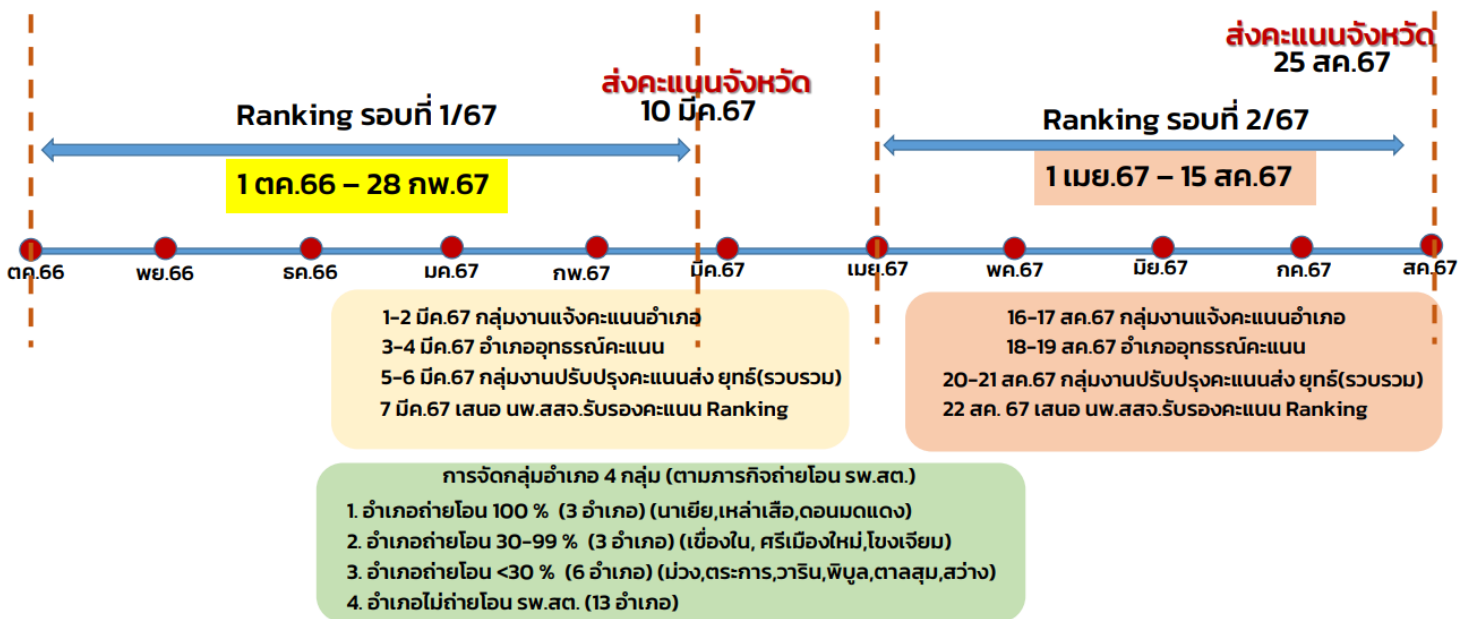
ส่งคะแนนจังหวัด
25 สค.67

ส่งคะแนนจังหวัด
10 มีค.67

Ranking รอบที่ 1/67

1 ตค.66 – 28 กพ.67

Ranking รอบที่ 2/67

1 เมย.67 – 15 สค.67

ตค.66 พย.66 ธค.66 มค.67 กพ.67 มีค.67 เมย.67 พค.67 มิย.67 กค.67 สค.67

1-2 มีค.67 กลุ่มงานแจ้งคะแนนอำเภอ
3-4 มีค.67 อำเภออุทธรณ์คะแนน
5-6 มีค.67 กลุ่มงานปรับปรุงคะแนนส่ง ยุทธ์(รวบรวม)
7 มีค.67 เสนอ นพ.สสจ.รับรองคะแนน Ranking

16-17 สค.67 กลุ่มงานแจ้งคะแนนอำเภอ
18-19 สค.67 อำเภออุทธรณ์คะแนน
20-21 สค.67 กลุ่มงานปรับปรุงคะแนนส่ง ยุทธ์(รวบรวม)
22 สค. 67 เสนอ นพ.สสจ.รับรองคะแนน Ranking

การจัดกลุ่มอำเภอ 4 กลุ่ม (ตามภารกิจถ่ายโอน รพ.สต.)
1. อำเภอถ่ายโอน 100 % (3 อำเภอ) (นาเยีย,เหล่าเสือ,ดอนมดแดง)
2. อำเภอถ่ายโอน 30-99 % (3 อำเภอ) (เขื่องใน, ศรีเมืองใหม่,โขงเจียม)
3. อำเภอถ่ายโอน <30 % (6 อำเภอ) (ม่วง,ตระการ,วาริน,พิบูล,ตาลสุม,สว่าง)
4. อำเภอไม่ถ่ายโอน รพ.สต. (13 อำเภอ)